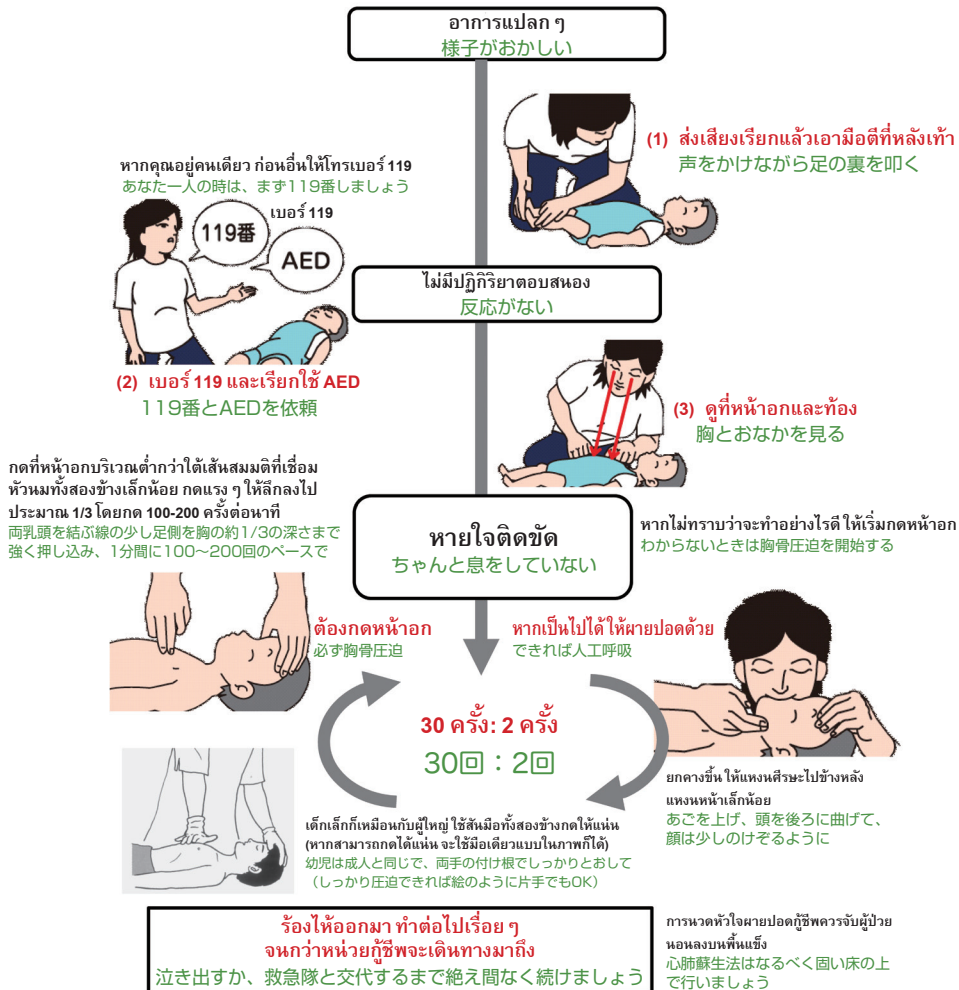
อาการแปลก ๆ
様子がおかしい

(1) ส่งเสียงเรียกแล้วเอามือตีที่หลังเท้า
声をかけながら足の裏を叩く

หากคุณอยู่คนเดียว ก่อนอื่นให้โทรเบอร์ 119
あなた一人の時は、まず119番しましょう

เบอร์ 119
119番
AED

(2) เบอร์ 119 และเรียกใช้ AED
119番とAEDを依頼

ไม่มีปฏิกิริยาตอบสนอง
反応がない

(3) ดูที่หน้าอกและท้อง
胸とおなかを見る

กดที่หน้าอกบริเวณต่ำกว่าใต้เส้นสมมติที่เชื่อมหัวนมทั้งสองข้างเล็กน้อย กดแรง ๆ ให้ลึกลงไปประมาณ 1/3 โดยกด 100-200 ครั้งต่อนาที
両乳頭を結ぶ線の少し足側を胸の約1/3の深さまで強く押し込み、1分間に100〜200回のペースで

หายใจติดขัด
ちゃんと息をしていない

หากไม่ทราบว่าจะทำอย่างไรดี ให้เริ่มกดหน้าอก
わからないときは胸骨圧迫を開始する

ต้องกดหน้าอก
必ず胸骨圧迫

หากเป็นไปได้ ให้ผายปอดด้วย
できれば人工呼吸

30 ครั้ง: 2 ครั้ง
30回：2回

ยกคางขึ้น ให้แหงนศีรษะไปข้างหลัง แหงนหน้าเล็กน้อย
あごを上げ、頭を後ろに曲げて、顔は少しのけぞるように

เด็กเล็กก็เหมือนกับผู้ใหญ่ ใช้สันมือทั้งสองข้างกดให้แน่น (หากสามารถกดได้แน่น จะใช้มือเดียวแบบในภาพก็ได้)
幼児は成人と同じで、両手の付け根でしっかりとおして
（しっかり圧迫できれば絵のように片手でもOK）

ร้องไห้ออกมา ทำต่อไปเรื่อย ๆ จนกว่าหน่วยกู้ชีพจะเดินทางมาถึง
泣き出すか、救急隊と交代するまで絶え間なく続けましょう

การนวดหัวใจผายปอดกู้ชีพควรจับผู้ป่วยนอนลงบนพื้นแข็ง
心肺蘇生法はなるべく固い床の上で行いましょう